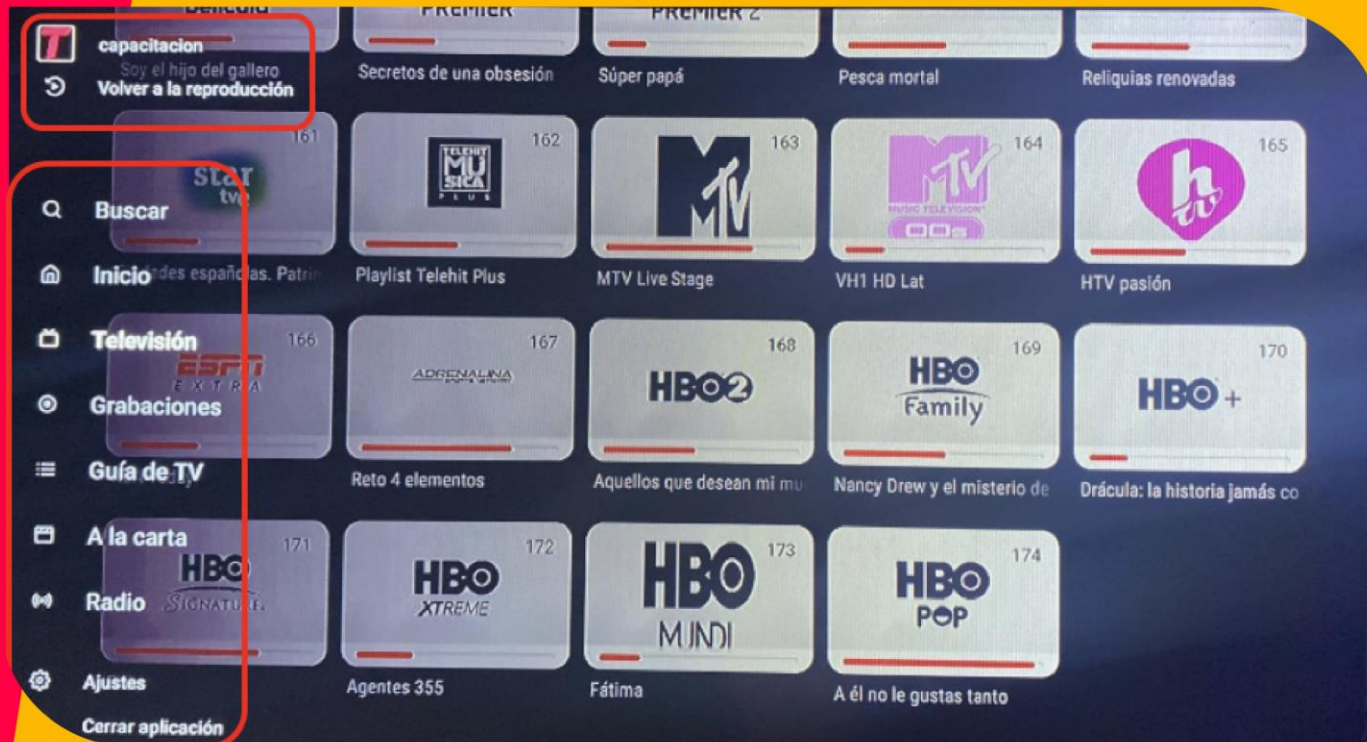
Deleuid
PREMIER
PREMIER 2

T capacitacion
Soy el hijo del gallero
Volver a la reproducción

Secretos de una obsesión
Súper papá
Pesca mortal
Reliquias renovadas

161
star tve
162
TELEHIT MÚSICA PLUS
163
MTV
164
MTV MUSIC TELEVISION 00s
165
h tv

Buscar
Inicio
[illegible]des españolas. Patri
Playlist Telehit Plus
MTV Live Stage
VH1 HD Lat
HTV pasión

Televisión
166
ESPN EXTRA
167
ADRENALINA
168
HBO2
169
HBO Family
170
HBO+

Grabaciones
Guía de TV
Reto 4 elementos
Aquellos que desean mi mu
Nancy Drew y el misterio de
Drácula: la historia jamás co

A la carta
171
HBO SIGNATURE
172
HBO XTREME
173
HBO MUNDI
174
HBO POP

Radio
Ajustes
Cerrar aplicación
Agentes 355
Fátima
A él no le gustas tanto